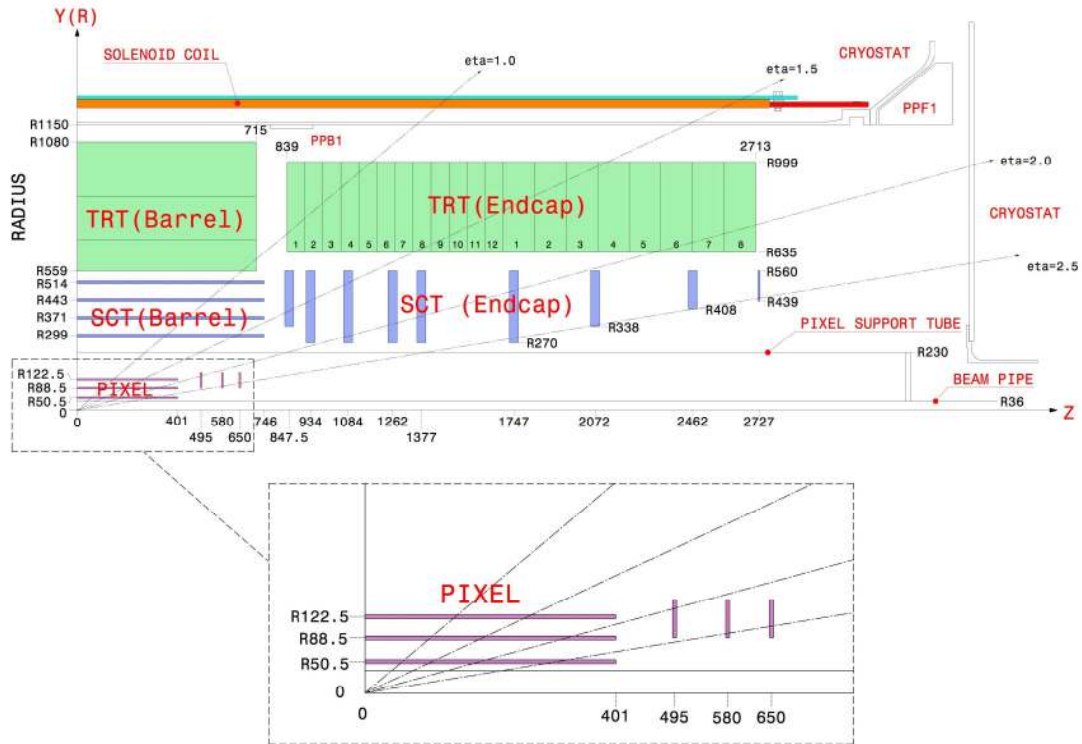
Y(R)
SOLENOID COIL
eta=1.0
CRYOSTAT
eta=1.5
PPF1
R1150
715
PPB1
R1080
839
2713
R999
eta=2.0
RADIUS
TRT(Barrel)
TRT(Endcap)
CRYOSTAT
1 2 3 4 5 6 7 8 9 10 11 12 1 2 3 4 5 6 7 8
R635
R559
R560
eta=2.5
R514
R443
SCT (Endcap)
R408
R439
R371
SCT(Barrel)
R338
PIXEL SUPPORT TUBE
R299
R270
R230
R122.5
R88.5
PIXEL
BEAM PIPE
R50.5
R36
0
Z
0
401
580
746
934
1084
1262
1747
2072
2462
2727
495
650
847.5
1377

PIXEL
R122.5
R88.5
R50.5
0
0
401
495
580
650